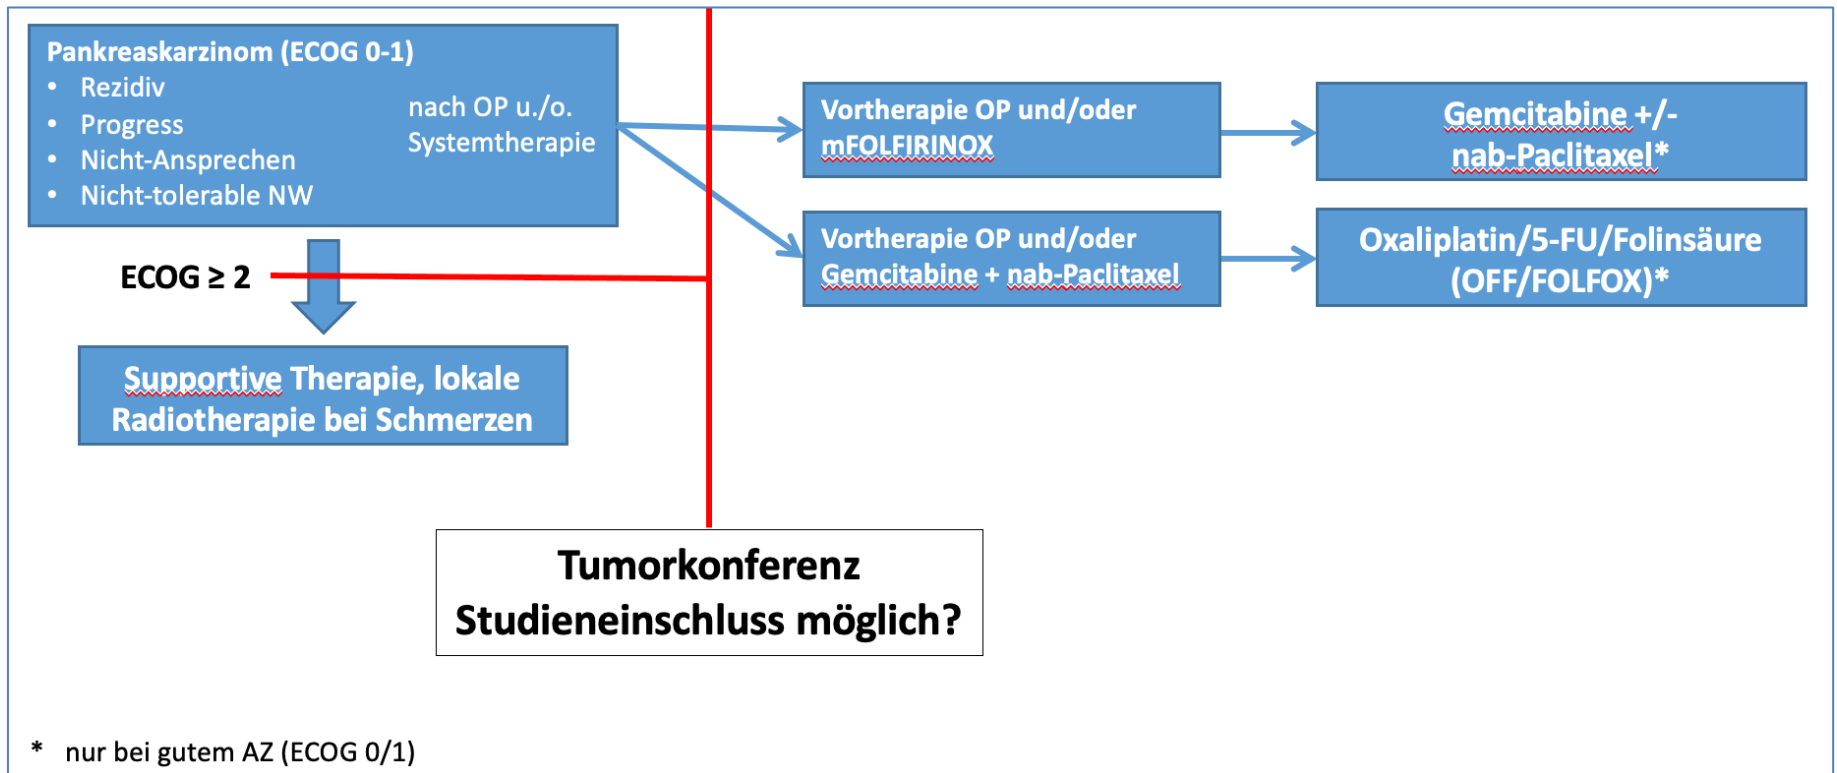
Pankreaskarzinom (ECOG 0-1)
- Rezidiv
- Progress
- Nicht-Ansprechen
- Nicht-tolerable NW

nach OP u./o. Systemtherapie

Vortherapie OP und/oder mFOLFIRINOX

Gemcitabine +/- nab-Paclitaxel*

Vortherapie OP und/oder Gemcitabine + nab-Paclitaxel

Oxaliplatin/5-FU/Folinsäure (OFF/FOLFOX)*

ECOG ≥ 2

Supportive Therapie, lokale Radiotherapie bei Schmerzen

Tumorkonferenz
Studieneinschluss möglich?

* nur bei gutem AZ (ECOG 0/1)